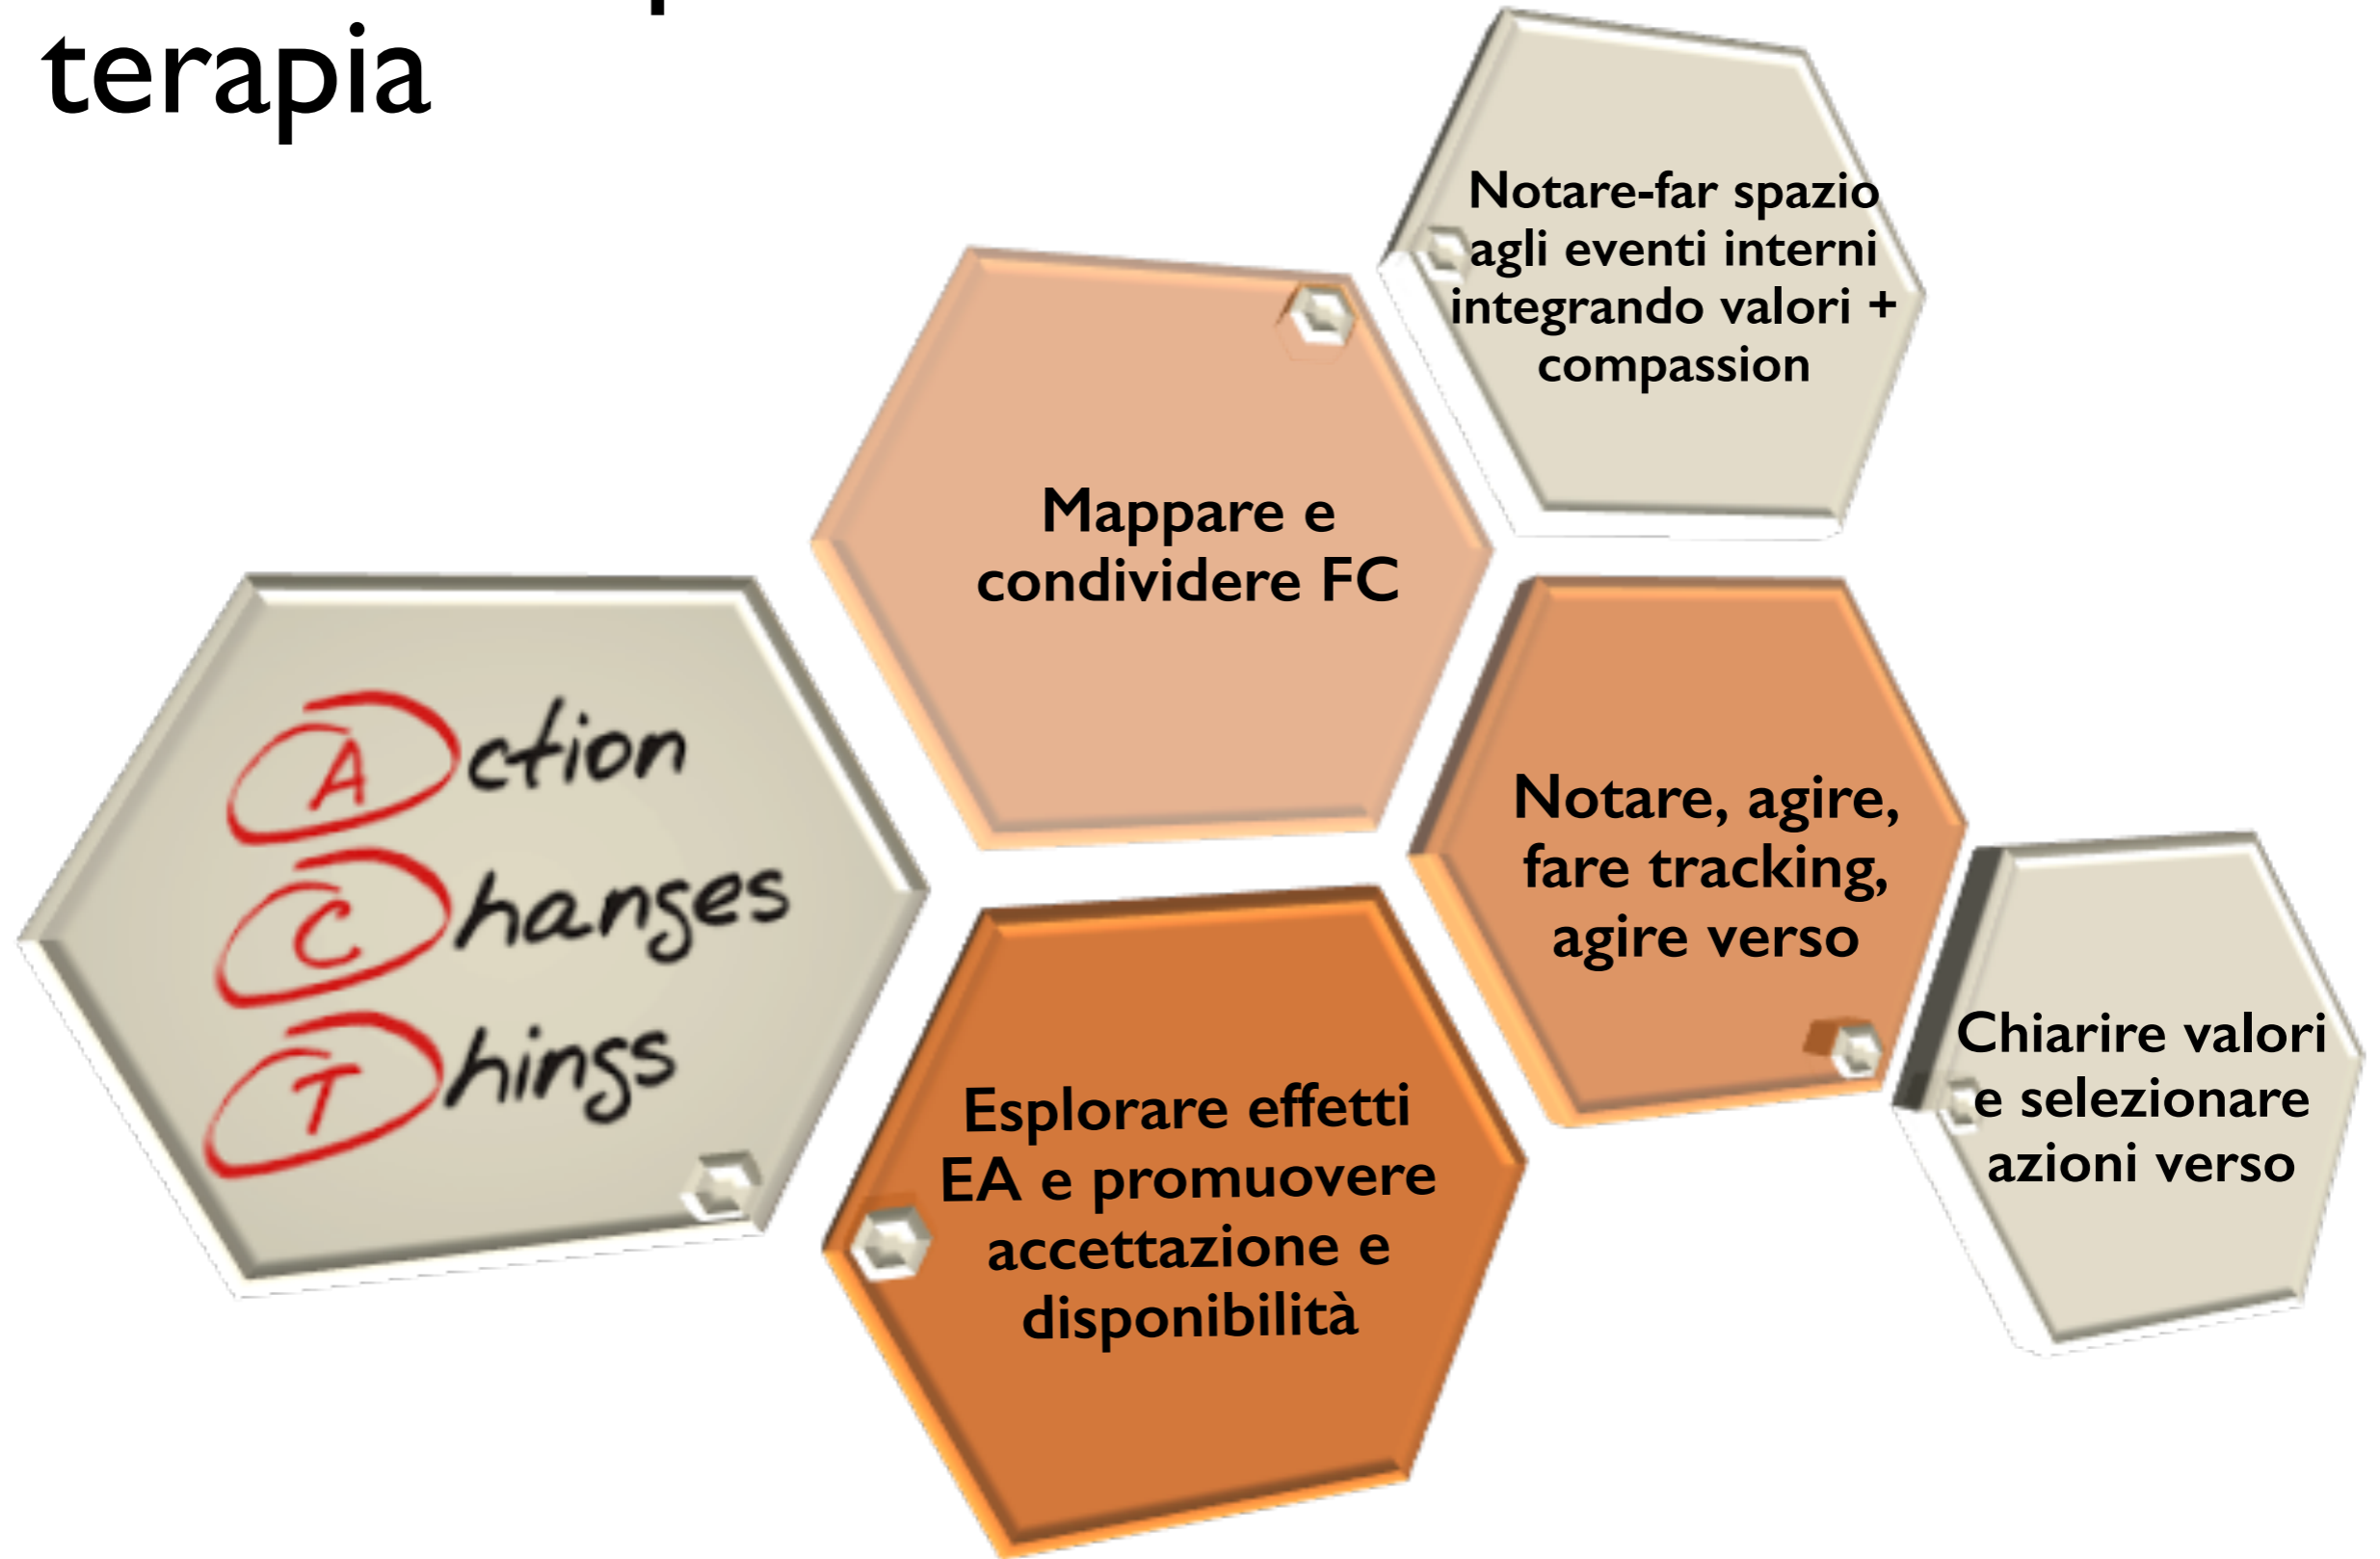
terapia

Action
Changes
Things

Mappare e condividere FC

Notare-far spazio agli eventi interni integrando valori + compassion

Notare, agire, fare tracking, agire verso

Esplorare effetti EA e promuovere accettazione e disponibilità

Chiarire valori e selezionare azioni verso